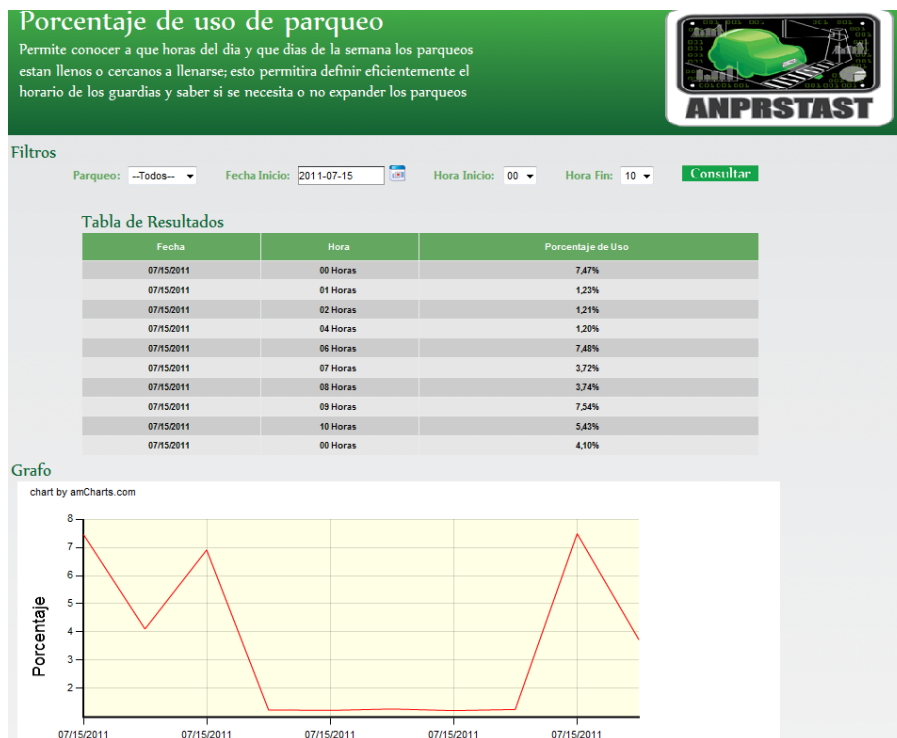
Porcentaje de uso de parqueo

Permite conocer a que horas del dia y que dias de la semana los parqueos estan llenos o cercanos a llenarse; esto permitira definir eficientemente el horario de los guardias y saber si se necesita o no expander los parqueos

ANPRSTAST

Filtros

Parqueo: --Todos-- Fecha Inicio: 2011-07-15 Hora Inicio: 00 Hora Fin: 10 Consultar

Tabla de Resultados

| Fecha | Hora | Porcentaje de Uso |
|---|---|---|
| 07/15/2011 | 00 Horas | 7,47% |
| 07/15/2011 | 01 Horas | 1,23% |
| 07/15/2011 | 02 Horas | 1,21% |
| 07/15/2011 | 04 Horas | 1,20% |
| 07/15/2011 | 06 Horas | 7,48% |
| 07/15/2011 | 07 Horas | 3,72% |
| 07/15/2011 | 08 Horas | 3,74% |
| 07/15/2011 | 09 Horas | 7,54% |
| 07/15/2011 | 10 Horas | 5,43% |
| 07/15/2011 | 00 Horas | 4,10% |

Grafo

chart by amCharts.com

8
7
6
5
4
3
2

Porcentaje

07/15/2011 07/15/2011 07/15/2011 07/15/2011 07/15/2011